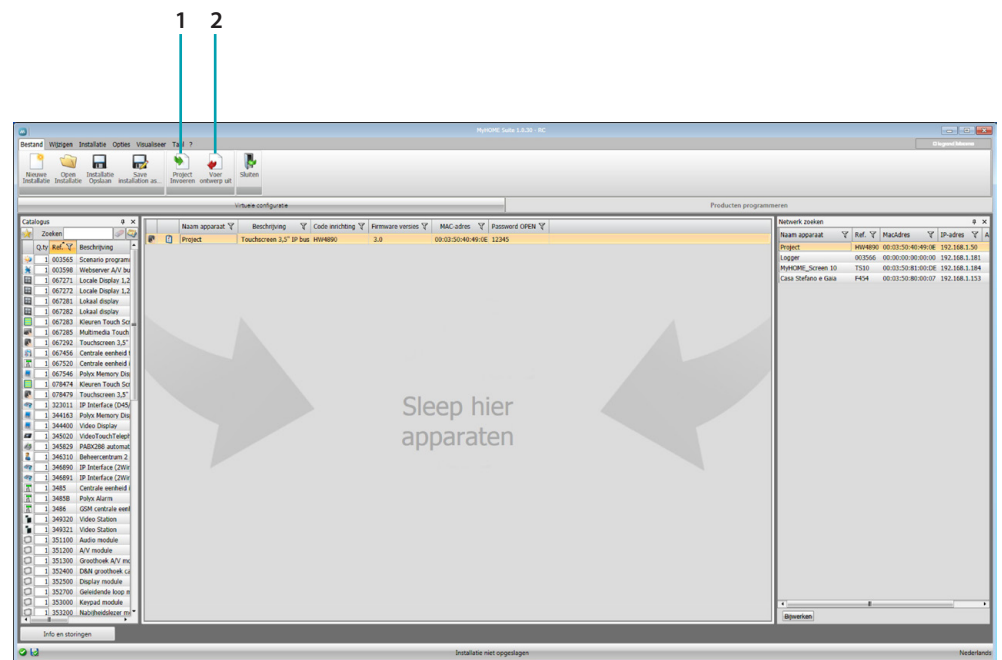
1 2

MyHOME Suite 1.6.30 - BC

Bestand Wijzigen Installatie Opties Visualiseer Taal ?

Nieuwe Installatie | Open Installatie | Installatie Opslaan | Save installation as... | Project Invoeren | Voer ontwerp uit | Sluiten

Virtuele configuratie | Producten programmeren

Catalogus
Zoeken

| Q.ty | Ref. | Beschrijving |
|---|---|---|
| 1 | 003565 | Scenario program |
| 1 | 003598 | Webserver A/V bu |
| 1 | 067271 | Locale Display 1,2 |
| 1 | 067272 | Locale Display 1,2 |
| 1 | 067281 | Lokaal display |
| 1 | 067282 | Lokaal display |
| 1 | 067283 | Kleuren Touch Sc |
| 1 | 067285 | Multimedia Touch |
| 1 | 067292 | Touchscreen 3,5" |
| 1 | 067456 | Centrale eenheid |
| 1 | 067520 | Centrale eenheid |
| 1 | 067546 | Polyx Memory Dis |
| 1 | 078474 | Kleuren Touch Sc |
| 1 | 078479 | Touchscreen 3,5" |
| 1 | 323011 | IP Interface (D45 |
| 1 | 344163 | Polyx Memory Dis |
| 1 | 344400 | Video Display |
| 1 | 345020 | VideoTouchTeleph |
| 1 | 345829 | PABX286 automat |
| 1 | 346310 | Beheercentrum 2 |
| 1 | 346890 | IP Interface (2Wi |
| 1 | 346891 | IP Interface (2Wi |
| 1 | 3485 | Centrale eenheid |
| 1 | 3485B | Polyx Alarm |
| 1 | 3486 | GSM centrale een |
| 1 | 349320 | Video Station |
| 1 | 349321 | Video Station |
| 1 | 351100 | Audio module |
| 1 | 351200 | A/V module |
| 1 | 351300 | Groothoek A/V mo |
| 1 | 352400 | D&N groothoek ca |
| 1 | 352500 | Display module |
| 1 | 352700 | Geleidende loop m |
| 1 | 353000 | Keypad module |
| 1 | 353200 | Nabijheidslezer m |

| Naam apparaat | Beschrijving | Code inrichting | Firmware versies | MAC-adres | Password OPEN |
|---|---|---|---|---|---|
| Project | Touchscreen 3,5" IP bus | HW4890 | 3.0 | 00:03:50:40:49:0E | 12345 |

Sleep hier apparaten

Netwerk zoeken

| Naam apparaat | Ref. | MacAdres | IP-adres |
|---|---|---|---|
| Project | HW4890 | 00:03:50:40:49:0E | 192.168.1.50 |
| Logger | 003566 | 00:00:00:00:00:00 | 192.168.1.181 |
| MyHOME_Screen 10 | TS10 | 00:03:50:81:00:DE | 192.168.1.184 |
| Casa Stefano e Gaia | F454 | 00:03:50:80:00:07 | 192.168.1.153 |

Bijwerken

Info en storingen

Installatie niet opgeslagen
Nederlands